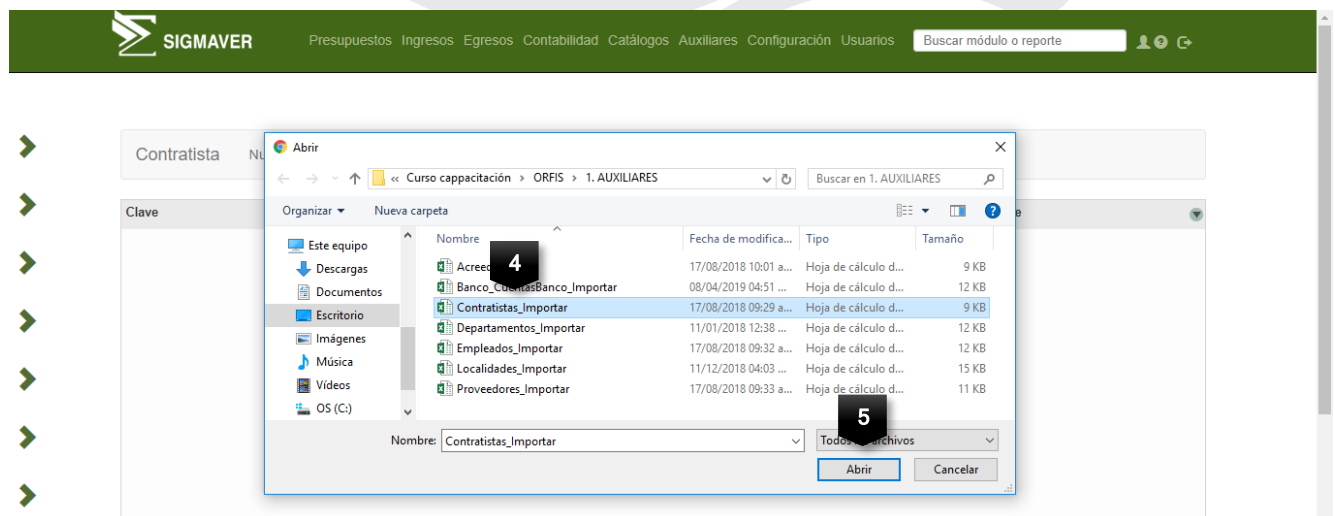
SIGMAVER Presupuestos Ingresos Egresos Contabilidad Catálogos Auxiliares Configuración Usuarios Buscar módulo o reporte

Contratista Nu

Clave

Abrir

« Curso cappacitación › ORFIS › 1. AUXILIARES

Buscar en 1. AUXILIARES

Organizar ▾ Nueva carpeta

Este equipo
Descargas
Documentos
Escritorio
Imágenes
Música
Vídeos
OS (C:)

| Nombre | Fecha de modifica... | Tipo | Tamaño |
|---|---|---|---|
| Acree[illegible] | 17/08/2018 10:01 a... | Hoja de cálculo d... | 9 KB |
| Banco_C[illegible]tasBanco_Importar | 08/04/2019 04:51 ... | Hoja de cálculo d... | 12 KB |
| Contratistas_Importar | 17/08/2018 09:29 a... | Hoja de cálculo d... | 9 KB |
| Departamentos_Importar | 11/01/2018 12:38 ... | Hoja de cálculo d... | 12 KB |
| Empleados_Importar | 17/08/2018 09:32 a... | Hoja de cálculo d... | 12 KB |
| Localidades_Importar | 11/12/2018 04:03 ... | Hoja de cálculo d... | 15 KB |
| Proveedores_Importar | 17/08/2018 09:33 a... | Hoja de cálculo d... | 11 KB |

4

5

Nombre: Contratistas_Importar

Todo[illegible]rchivos

Abrir Cancelar